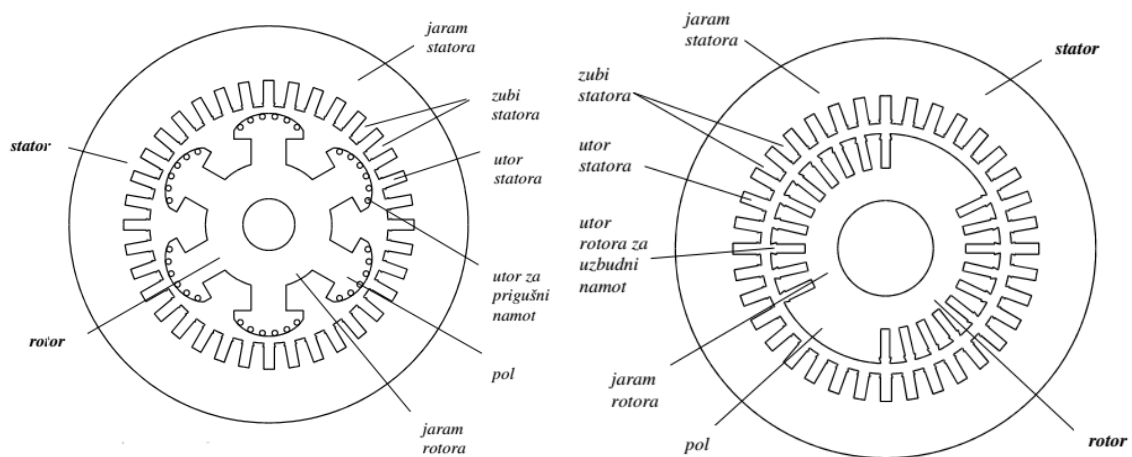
jaram statora

zubi statora

stator

utor statora

utor za prigušni namot

rotor

pol

jaram rotora

jaram statora

stator

zubi statora

utor statora

utor rotora za uzbudni namot

jaram rotora

pol

rotor